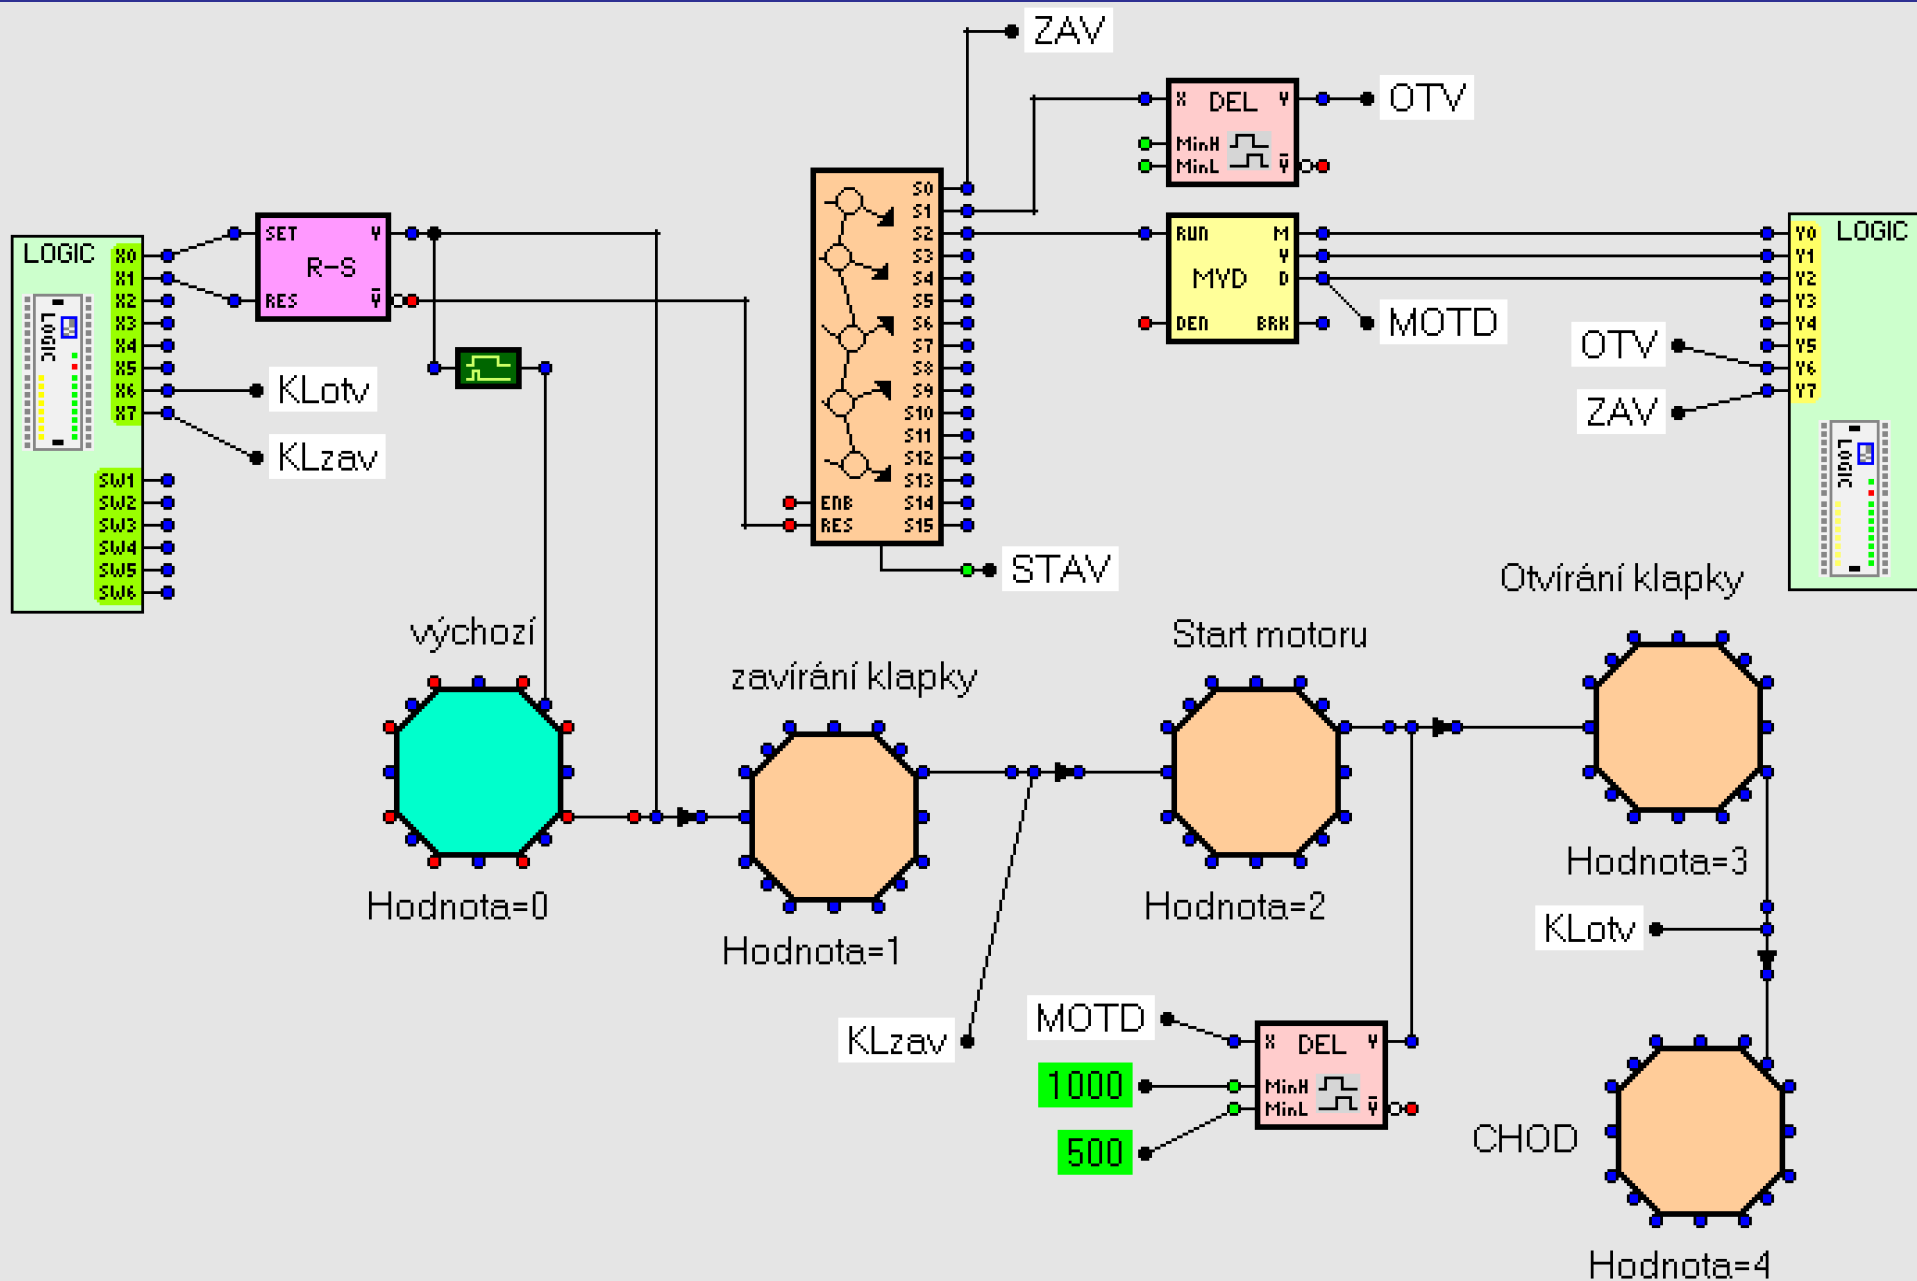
ZAV
X DEL Y
OTV
MinH
MinL
$\bar{Y}$
LOGIC
X0
X1
X2
X3
X4
X5
X6
X7
SET Y
R-S
RES $\bar{Y}$
S0
S1
S2
S3
S4
S5
S6
S7
S8
S9
S10
S11
S12
S13
S14
S15
ENB
RES
RUN M
MYD
Y
D
DEN BRK
MOTD
LOGIC
Y0
Y1
Y2
Y3
Y4
Y5
Y6
Y7
OTV
ZAV
KLotv
KLzav
SW1
SW2
SW3
SW4
SW5
SW6
STAV
Otvírání klapky
výchozí
Start motoru
zavírání klapky
Hodnota=3
Hodnota=0
Hodnota=2
KLotv
Hodnota=1
MOTD
X DEL Y
KLzav
1000
MinH
MinL
$\bar{Y}$
500
CHOD
Hodnota=4